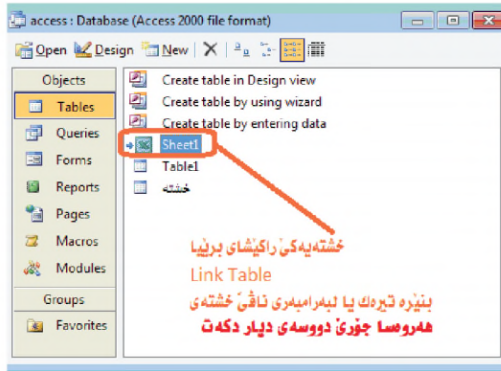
access : Database (Access 2000 file format)

Open Design New

Objects
Tables
Queries
Forms
Reports
Pages
Macros
Modules
Groups
Favorites

Create table in Design view
Create table by using wizard
Create table by entering data
Sheet1
Table1
خشتە

خشتەیەکی راکێشای بڕیا
Link Table
بنێرە ئیرەك یا لیەرامیەری ناڤی خشتەی
هەروەسا جۆری دووسەی دیار دکەت